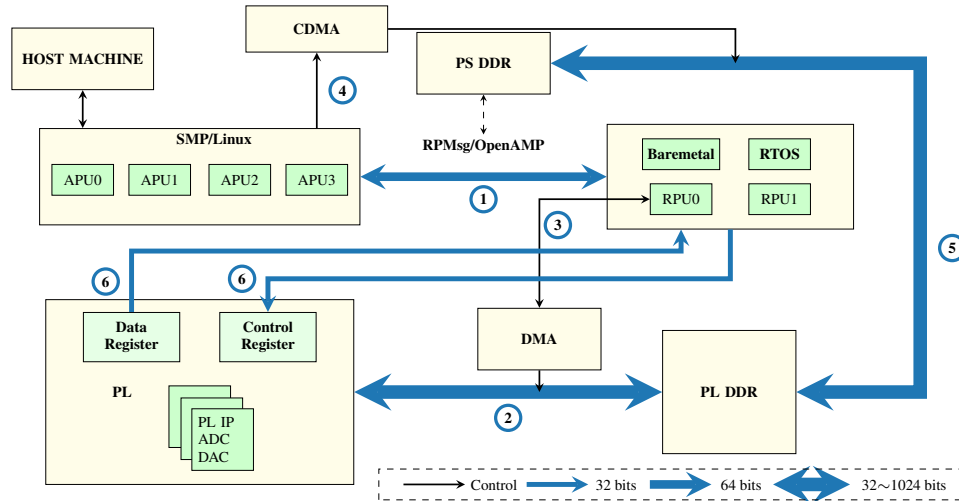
CDMA

HOST MACHINE

PS DDR

4

5

RPMsg/OpenAMP

SMP/Linux

APU0 APU1 APU2 APU3

1

Baremetal

RTOS

RPU0

RPU1

3

6

6

Data Register

Control Register

DMA

PL

PL DDR

PL IP
ADC
DAC

2

Control

32 bits

64 bits

32∼1024 bits